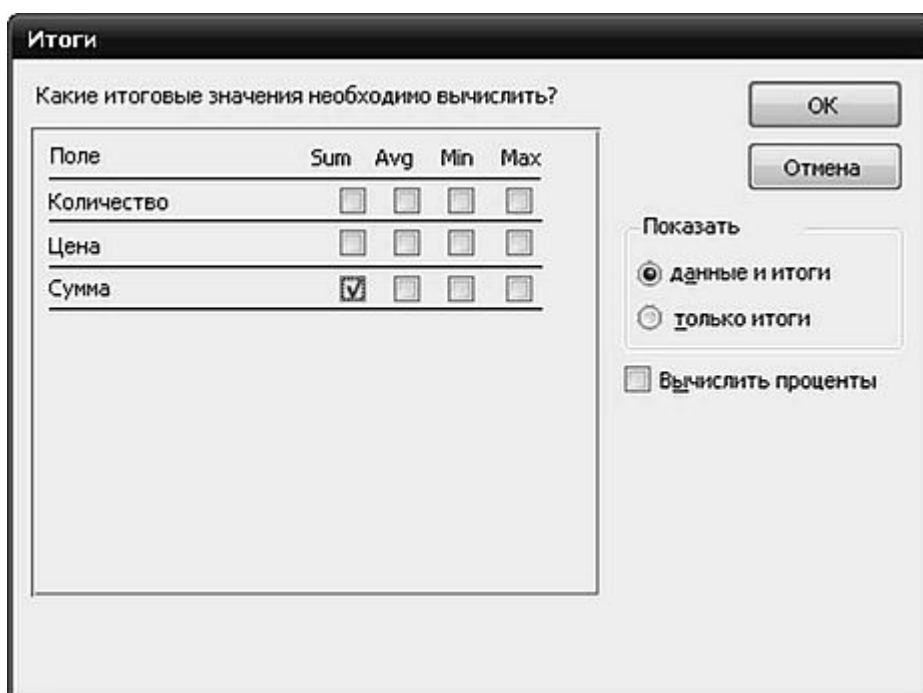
Итоги

Какие итоговые значения необходимо вычислить?

| Поле | Sum | Avg | Min | Max |
|---|---|---|---|---|
| Количество | | | | |
| Цена | | | | |
| Сумма | ☑ | | | |

OK

Отмена

Показать

данные и итоги

только итоги

Вычислить проценты